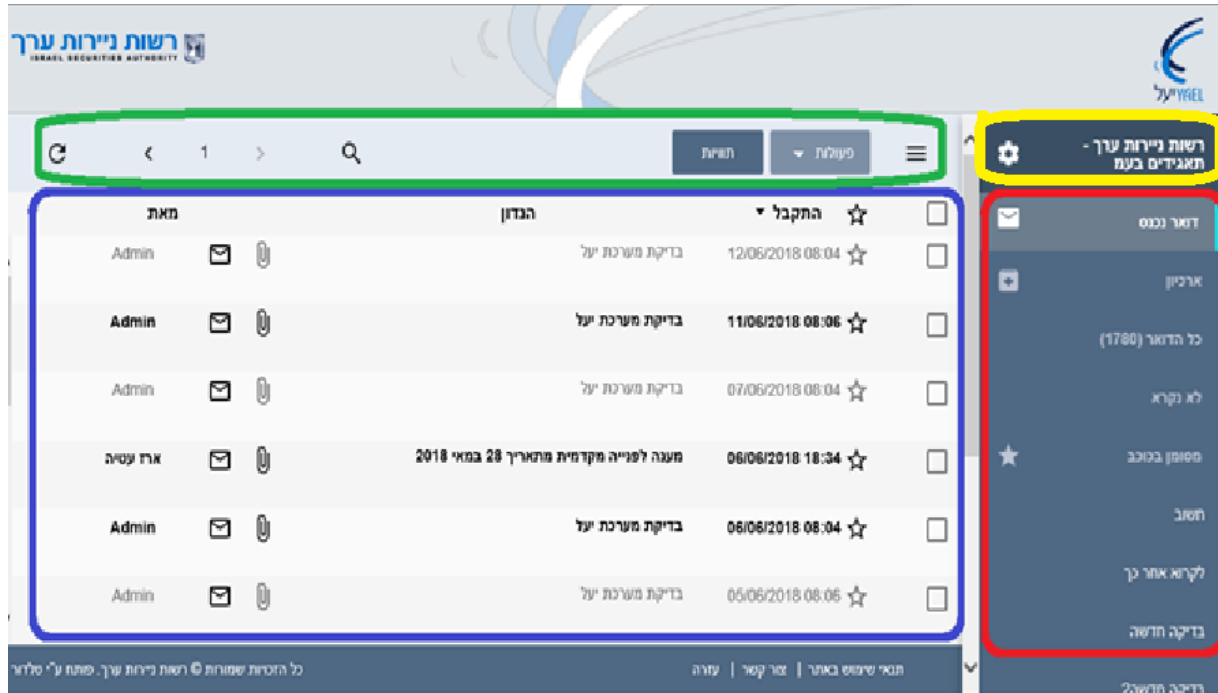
רשות ניירות ערך
ISRAEL SECURITIES AUTHORITY

יעל YAEL

רשות ניירות ערך - תאגידים בעמ

פעולות
תוויות
1

| | התקבל | הנדון | | | מאת |
|---|---|---|---|---|---|
| | 12/06/2018 08:04 | בדיקת מערכת יעל | | | Admin |
| | 11/06/2018 08:06 | בדיקת מערכת יעל | | | Admin |
| | 07/06/2018 08:04 | בדיקת מערכת יעל | | | Admin |
| | 06/06/2018 18:34 | מענה לפנייה מקדמית מתאריך 28 במאי 2018 | | | ארז עטיה |
| | 06/06/2018 08:04 | בדיקת מערכת יעל | | | Admin |
| | 05/06/2018 08:06 | בדיקת מערכת יעל | | | Admin |

דואר נכנס
ארכיון
כל הדואר (1780)
לא נקרא
מסומן בכוכב
חשוב
לקרוא אחר כך
בדיקה חדשה
בדיקה חדשה2

תנאי שימוש באתר | צור קשר | עזרה
כל הזכויות שמורות © רשות ניירות ערך. פותח ע"י סלדור